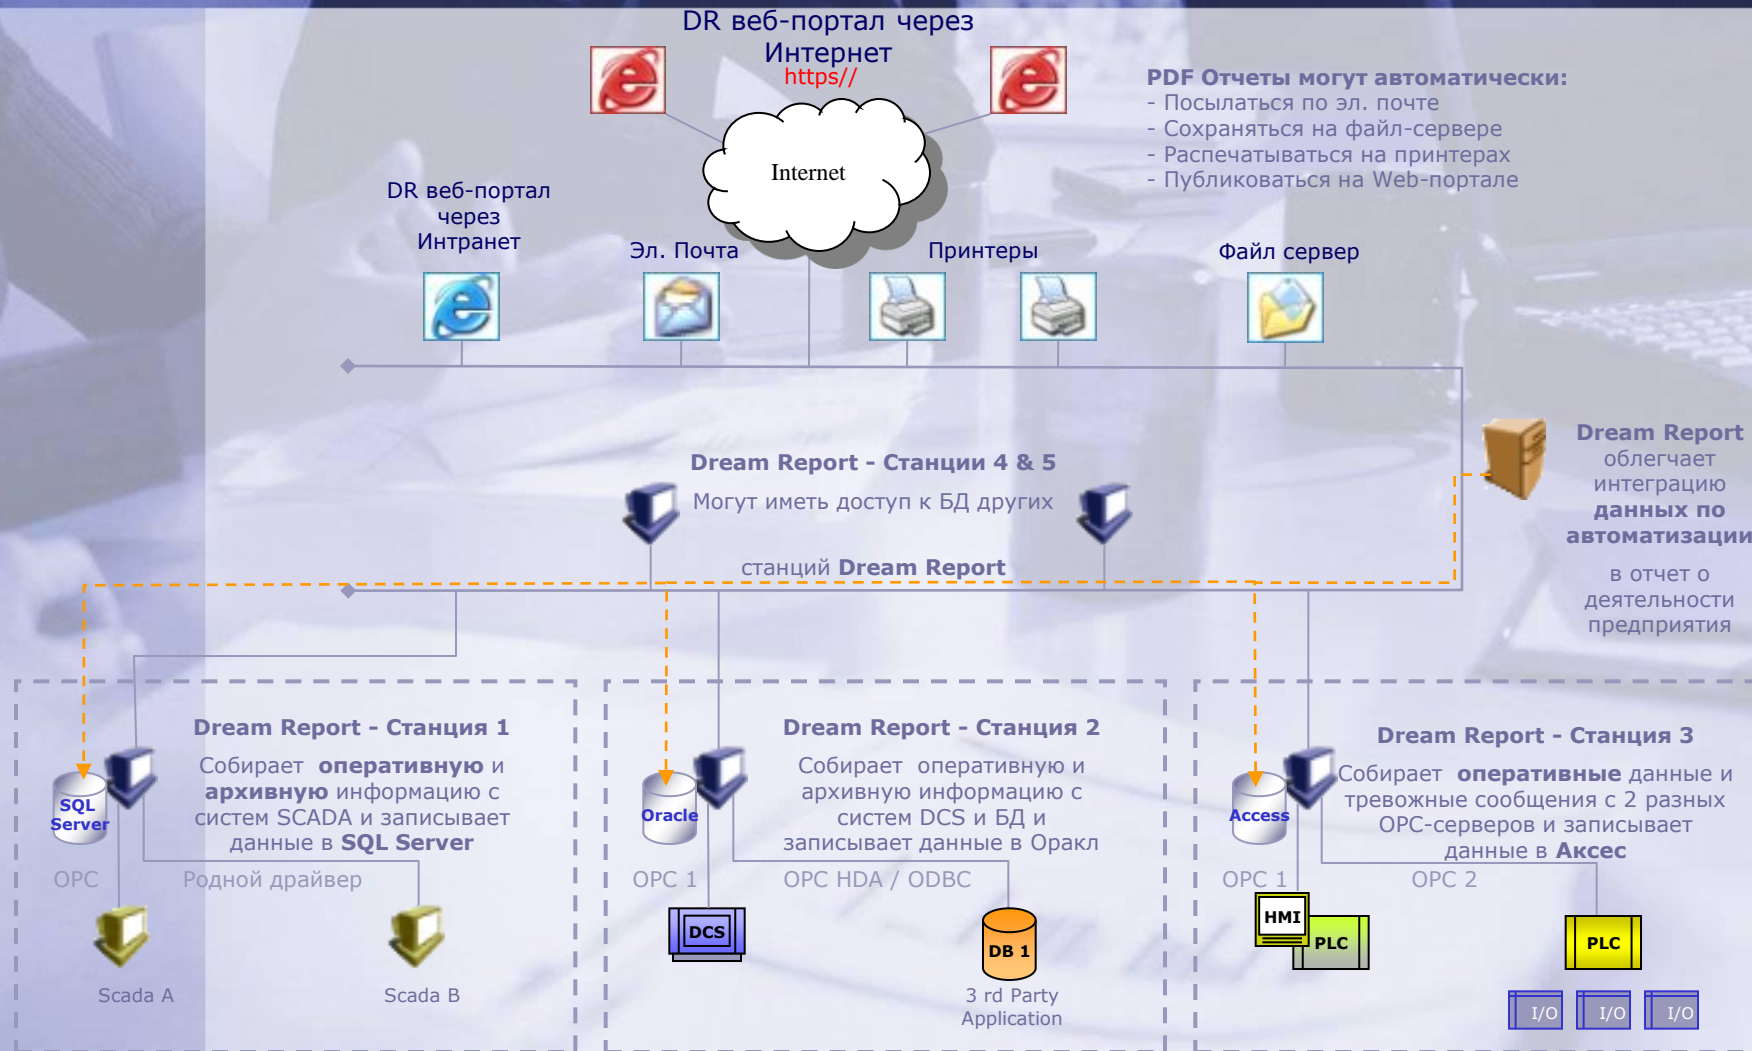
DR веб-портал через Интернет
https//

Internet

PDF Отчеты могут автоматически:
- Посылаться по эл. почте
- Сохраняться на файл-сервере
- Распечатываться на принтерах
- Публиковаться на Web-портале

DR веб-портал через Интранет

Эл. Почта

Принтеры

Файл сервер

Dream Report облегчает интеграцию данных по автоматизации

в отчет о деятельности предприятия

Dream Report - Станции 4 & 5
Могут иметь доступ к БД других
станций Dream Report

Dream Report - Станция 1
Собирает оперативную и архивную информацию с систем SCADA и записывает данные в SQL Server

SQL Server

OPC

Родной драйвер

Scada A

Scada B

Dream Report - Станция 2
Собирает оперативную и архивную информацию с систем DCS и БД и записывает данные в Оракл

Oracle

OPC 1

OPC HDA / ODBC

DCS

DB 1

3 rd Party Application

Dream Report - Станция 3
Собирает оперативные данные и тревожные сообщения с 2 разных OPC-серверов и записывает данные в Аксес

Access

OPC 1

OPC 2

HMI

PLC

PLC

I/O

I/O

I/O